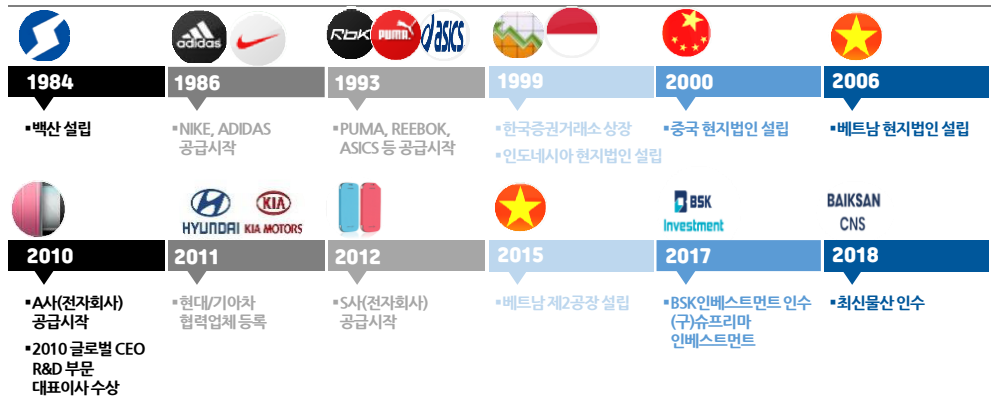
1984

▪백산 설립

adidas

1986

▪NIKE, ADIDAS 공급시작

Rbk PUMA asics

1993

▪PUMA, REEBOK, ASICS 등 공급시작

1999

▪한국증권거래소 상장

▪인도네시아 현지법인 설립

2000

▪중국 현지법인 설립

2006

▪베트남 현지법인 설립

2010

▪A사(전자회사) 공급시작

▪2010 글로벌 CEO R&D 부문 대표이사 수상

HYUNDAI KIA KIA MOTORS

2011

▪현대/기아차 협력업체 등록

2012

▪S사(전자회사) 공급시작

2015

▪베트남 제2공장 설립

BSK Investment

2017

▪BSK인베스트먼트 인수 (구)슈프리마 인베스트먼트

BAIKSAN CNS

2018

▪최신물산 인수